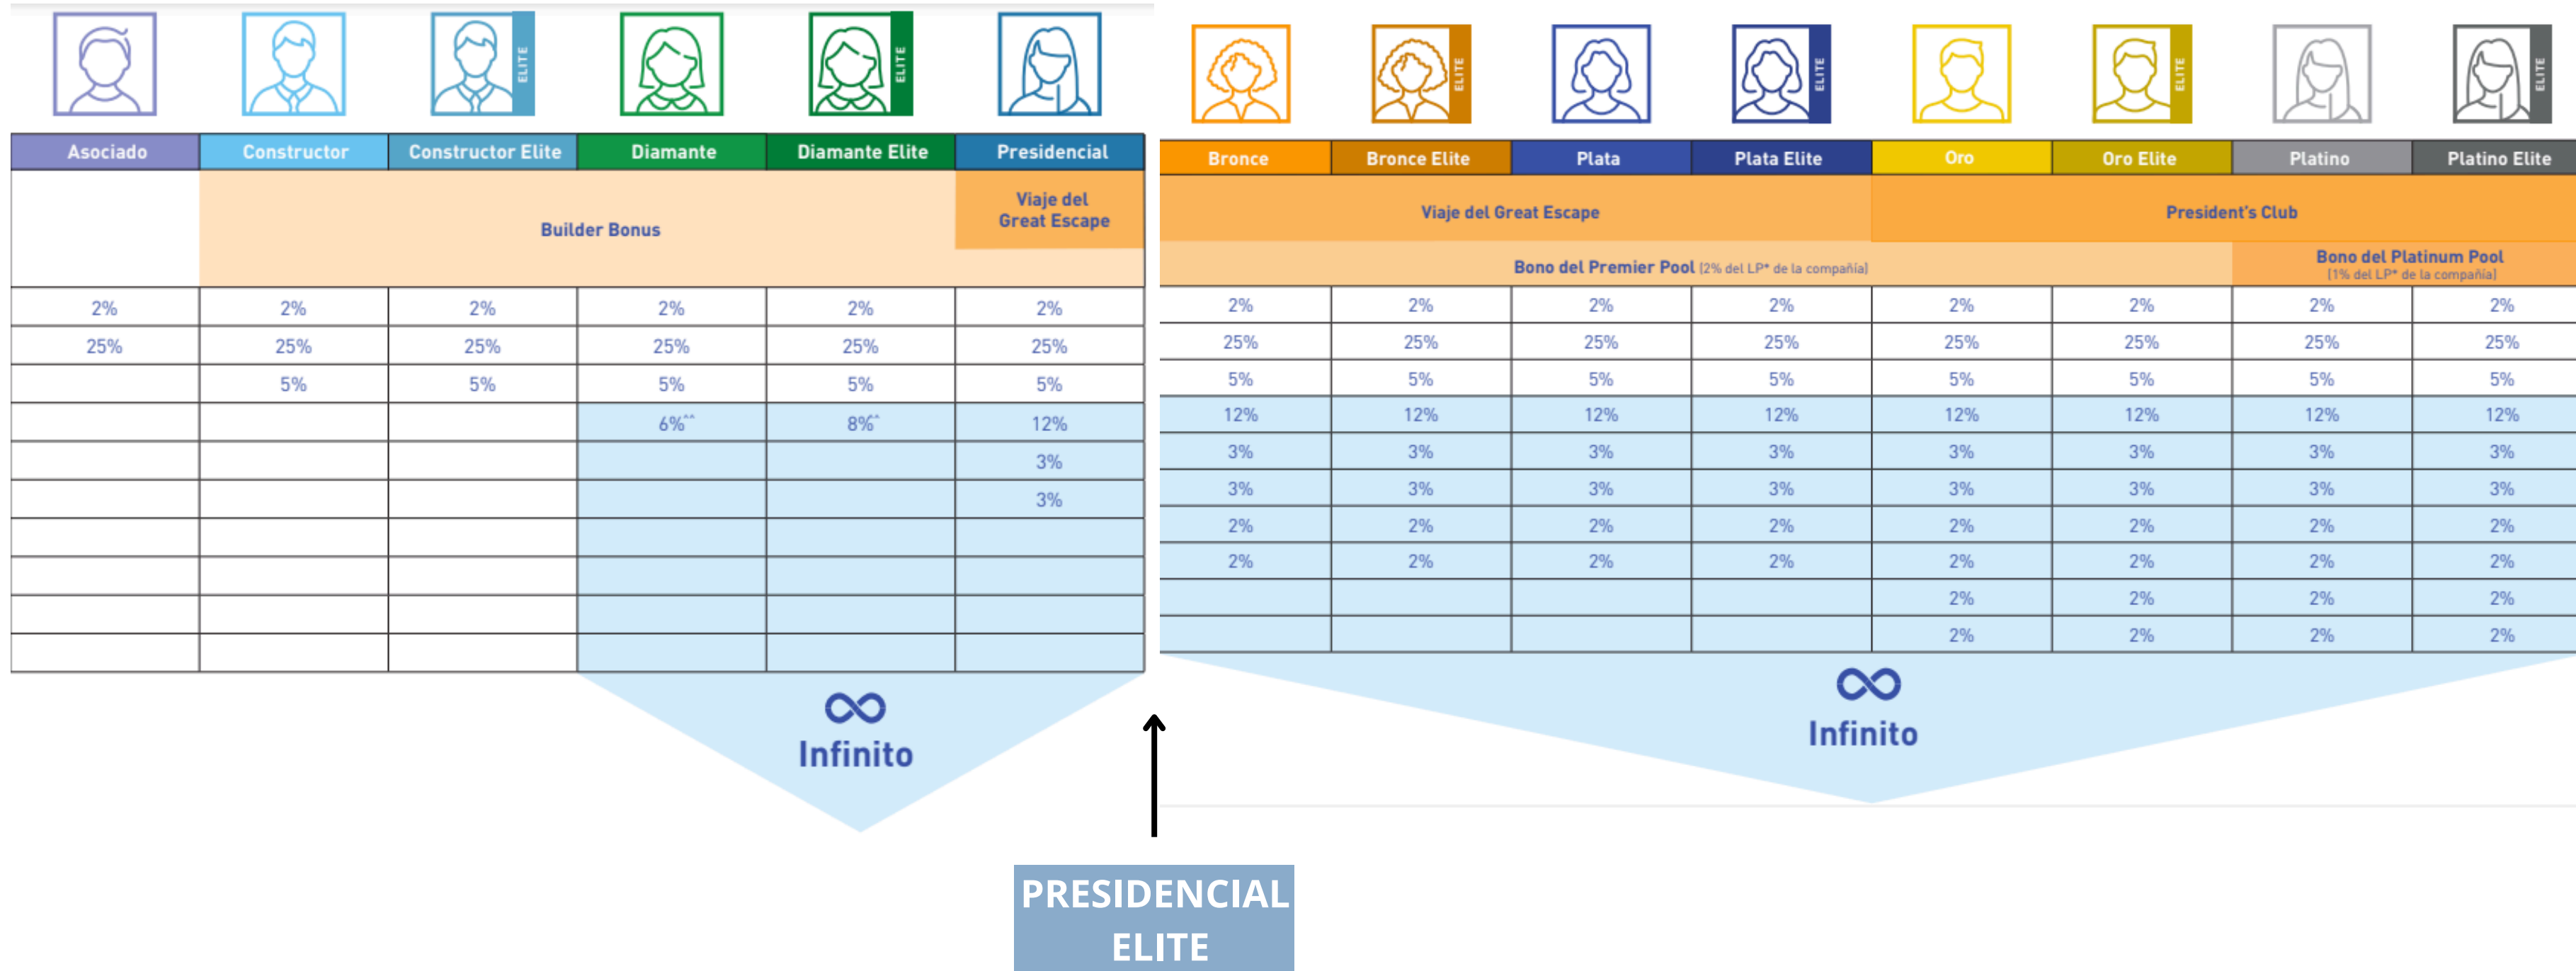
ELITE ELITE

| Asociado | Constructor | Constructor Elite | Diamante | Diamante Elite | Presidencial |
|---|---|---|---|---|---|
| | Builder Bonus | | | | Viaje del Great Escape |
| 2% | 2% | 2% | 2% | 2% | 2% |
| 25% | 25% | 25% | 25% | 25% | 25% |
| | 5% | 5% | 5% | 5% | 5% |
| | | | 6%** | 8%* | 12% |
| | | | | | 3% |
| | | | | | 3% |
| | | | | | |
| | | | | | |
| | | | | | |
| | | | | | |

Infinito

PRESIDENCIAL ELITE

ELITE ELITE ELITE ELITE

| Bronce | Bronce Elite | Plata | Plata Elite | Oro | Oro Elite | Platino | Platino Elite |
|---|---|---|---|---|---|---|---|
| Viaje del Great Escape | | | | President's Club | | | |
| Bono del Premier Pool (2% del LP* de la compañía) | | | | | | Bono del Platinum Pool (1% del LP* de la compañía) | |
| 2% | 2% | 2% | 2% | 2% | 2% | 2% | 2% |
| 25% | 25% | 25% | 25% | 25% | 25% | 25% | 25% |
| 5% | 5% | 5% | 5% | 5% | 5% | 5% | 5% |
| 12% | 12% | 12% | 12% | 12% | 12% | 12% | 12% |
| 3% | 3% | 3% | 3% | 3% | 3% | 3% | 3% |
| 3% | 3% | 3% | 3% | 3% | 3% | 3% | 3% |
| 2% | 2% | 2% | 2% | 2% | 2% | 2% | 2% |
| 2% | 2% | 2% | 2% | 2% | 2% | 2% | 2% |
| | | | | 2% | 2% | 2% | 2% |
| | | | | 2% | 2% | 2% | 2% |

Infinito